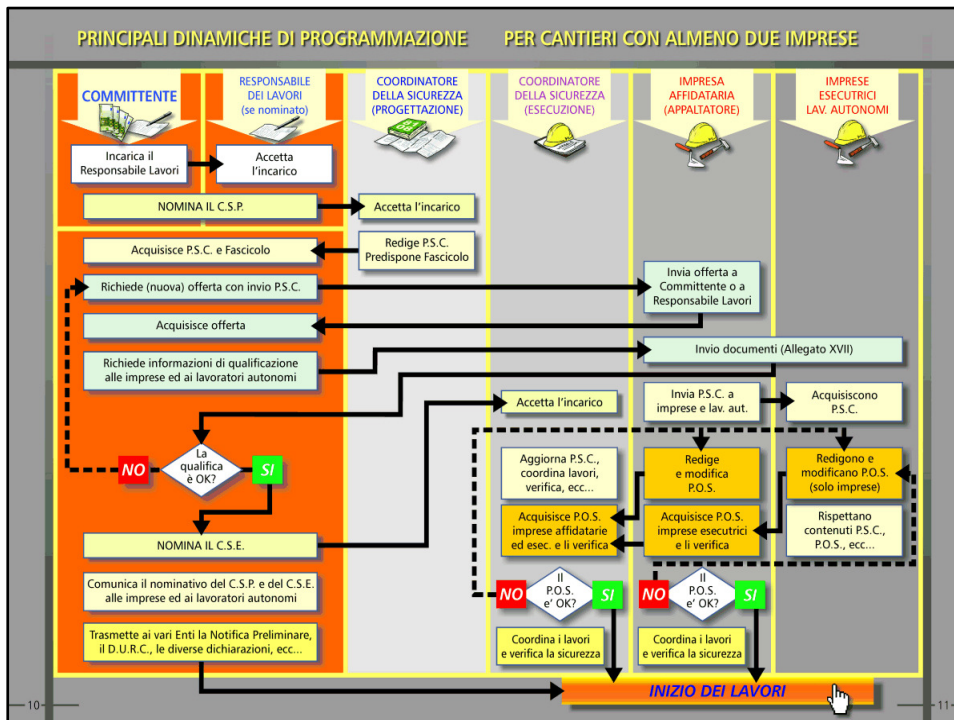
PRINCIPALI DINAMICHE DI PROGRAMMAZIONE PER CANTIERI CON ALMENO DUE IMPRESE

COMMITTENTE

RESPONSABILE DEI LAVORI (se nominato)

COORDINATORE DELLA SICUREZZA (PROGETTAZIONE)

COORDINATORE DELLA SICUREZZA (ESECUZIONE)

IMPRESA AFFIDATARIA (APPALTATORE)

IMPRESE ESECUTRICI LAV. AUTONOMI

Incarica il Responsabile Lavori

Accetta l'incarico

NOMINA IL C.S.P.

Accetta l'incarico

Acquisisce P.S.C. e Fascicolo

Redige P.S.C. Predispone Fascicolo

Richiede (nuova) offerta con invio P.S.C.

Invia offerta a Committente o a Responsabile Lavori

Acquisisce offerta

Richiede informazioni di qualificazione alle imprese ed ai lavoratori autonomi

Invio documenti (Allegato XVII)

Invia P.S.C. a imprese e lav. aut.

Acquisiscono P.S.C.

Accetta l'incarico

NO

La qualifica è OK?

SI

Aggiorna P.S.C., coordina lavori, verifica, ecc...

Redige e modifica P.O.S.

Redigono e modificano P.O.S. (solo imprese)

Acquisisce P.O.S. imprese affidatarie ed esec. e li verifica

Acquisisce P.O.S. imprese esecutrici e li verifica

Rispettano contenuti P.S.C., P.O.S., ecc...

NOMINA IL C.S.E.

Comunica il nominativo del C.S.P. e del C.S.E. alle imprese ed ai lavoratori autonomi

NO

Il P.O.S. e' OK?

SI

NO

Il P.O.S. e' OK?

SI

Trasmette ai vari Enti la Notifica Preliminare, il D.U.R.C., le diverse dichiarazioni, ecc...

Coordina i lavori e verifica la sicurezza

Coordina i lavori e verifica la sicurezza

INIZIO DEI LAVORI

10

11